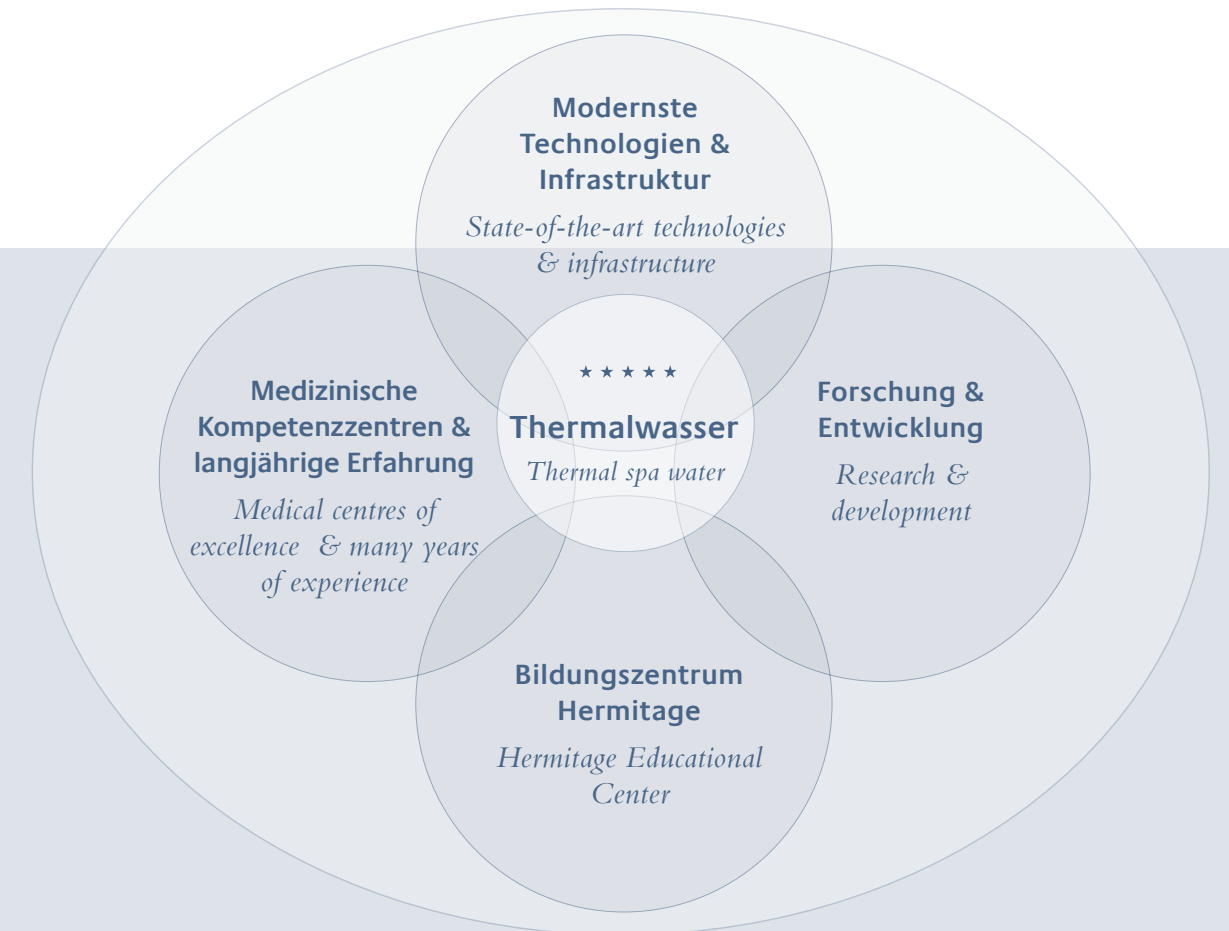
Modernste Technologien & Infrastruktur

State-of-the-art technologies & infrastructure

Medizinische Kompetenzzentren & langjährige Erfahrung

Medical centres of excellence & many years of experience

★★★★★

Thermalwasser

Thermal spa water

Forschung & Entwicklung

Research & development

Bildungszentrum Hermitage

Hermitage Educational Center